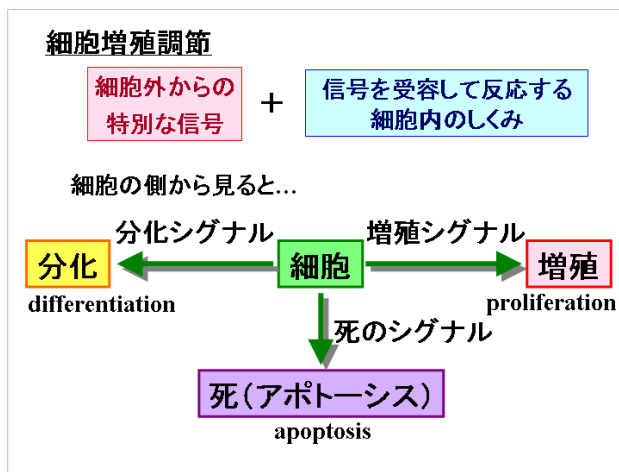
細胞増殖調節

細胞外からの特別な信号

+

信号を受容して反応する細胞内のしくみ

細胞の側から見ると…

分化シグナル

増殖シグナル

分化
differentiation

細胞

増殖
proliferation

死のシグナル

死（アポトーシス）
apoptosis